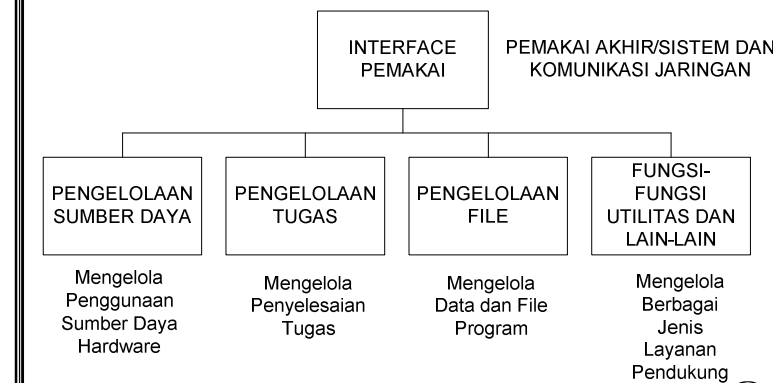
INTERFACE PEMAKAI

PEMAKAI AKHIR/SISTEM DAN KOMUNIKASI JARINGAN

PENGELOLAAN SUMBER DAYA

Mengelola Penggunaan Sumber Daya Hardware

PENGELOLAAN TUGAS

Mengelola Penyelesaian Tugas

PENGELOLAAN FILE

Mengelola Data dan File Program

FUNGSI-FUNGSI UTILITAS DAN LAIN-LAIN

Mengelola Berbagai Jenis Layanan Pendukung